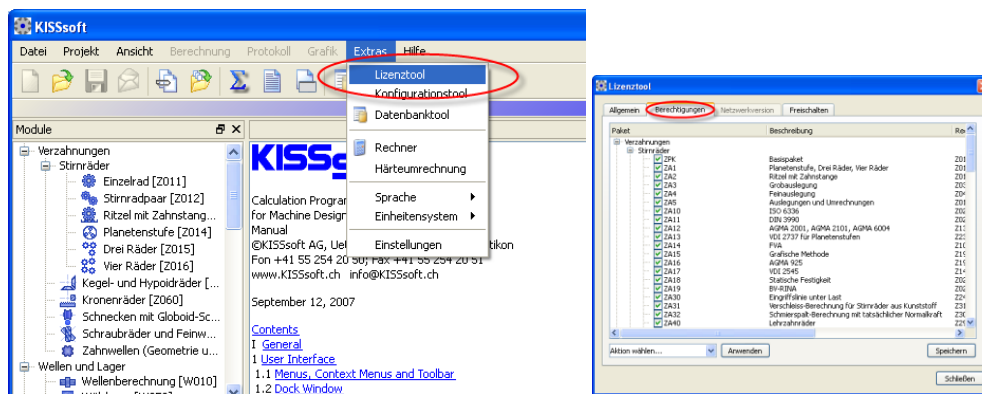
KISSsoft

Datei Projekt Ansicht Berechnung Protokoll Grafik Extras Hilfe

Lizenztool
Konfigurationstool
Datenbanktool
Rechner
Härteumrechnung
Sprache
Einheitensystem
Einstellungen

Module

Verzahnungen
Stirnräder
Einzelrad [Z011]
Stirnradpaar [Z012]
Ritzel mit Zahnstang...
Planetenstufe [Z014]
Drei Räder [Z015]
Vier Räder [Z016]
Kegel- und Hypoidräder [...
Kronenräder [Z060]
Schnecken mit Globoid-Sc...
Schraubräder und Feinw...
Zahnwellen (Geometrie u...
Wellen und Lager
Wellenberechnung [W010]

KISSs

Calculation Progra
for Machine Design
Manual
©KISSsoft AG, Ue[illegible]tikon
Fon +41 55 254 20 5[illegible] Fax +41 55 254 20 51
www.KISSsoft.ch info@KISSsoft.ch

September 12, 2007

Contents
I General
1 User Interface
1.1 Menus, Context Menus and Toolbar
1.2 Dock Window

Lizenztool

Allgemein | Berechtigungen | Netzwerkversion | Freischalten

| Paket | Beschreibung | Re |
|---|---|---|
| Verzahnungen | | |
| Stirnräder | | |
| ZPK | Basispaket | Z01 |
| ZA1 | Planetenstufe, Drei Räder, Vier Räder | Z01 |
| ZA2 | Ritzel mit Zahnstange | Z01 |
| ZA3 | Grobauslegung | Z0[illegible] |
| ZA4 | Feinauslegung | Z0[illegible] |
| ZA5 | Auslegungen und Umrechnungen | Z01 |
| ZA10 | ISO 6336 | Z02 |
| ZA11 | DIN 3990 | Z02 |
| ZA12 | AGMA 2001, AGMA 2101, AGMA 6004 | Z1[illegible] |
| ZA13 | VDI 2737 für Planetenstufen | Z2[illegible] |
| ZA14 | FVA | Z1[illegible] |
| ZA15 | Grafische Methode | Z1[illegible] |
| ZA16 | AGMA 925 | Z1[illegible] |
| ZA17 | VDI 2545 | Z1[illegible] |
| ZA18 | Statische Festigkeit | Z0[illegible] |
| ZA19 | BV-RINA | Z0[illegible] |
| ZA30 | Eingriffslinie unter Last | Z2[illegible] |
| ZA31 | Verschleiss-Berechnung für Stirnräder aus Kunststoff | Z1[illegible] |
| ZA32 | Schmierspalt-Berechnung mit tatsächlicher Normalkraft | Z3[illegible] |
| ZA40 | Lehrzahnräder | Z2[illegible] |

Aktion wählen... | Anwenden | Speichern

Schließen